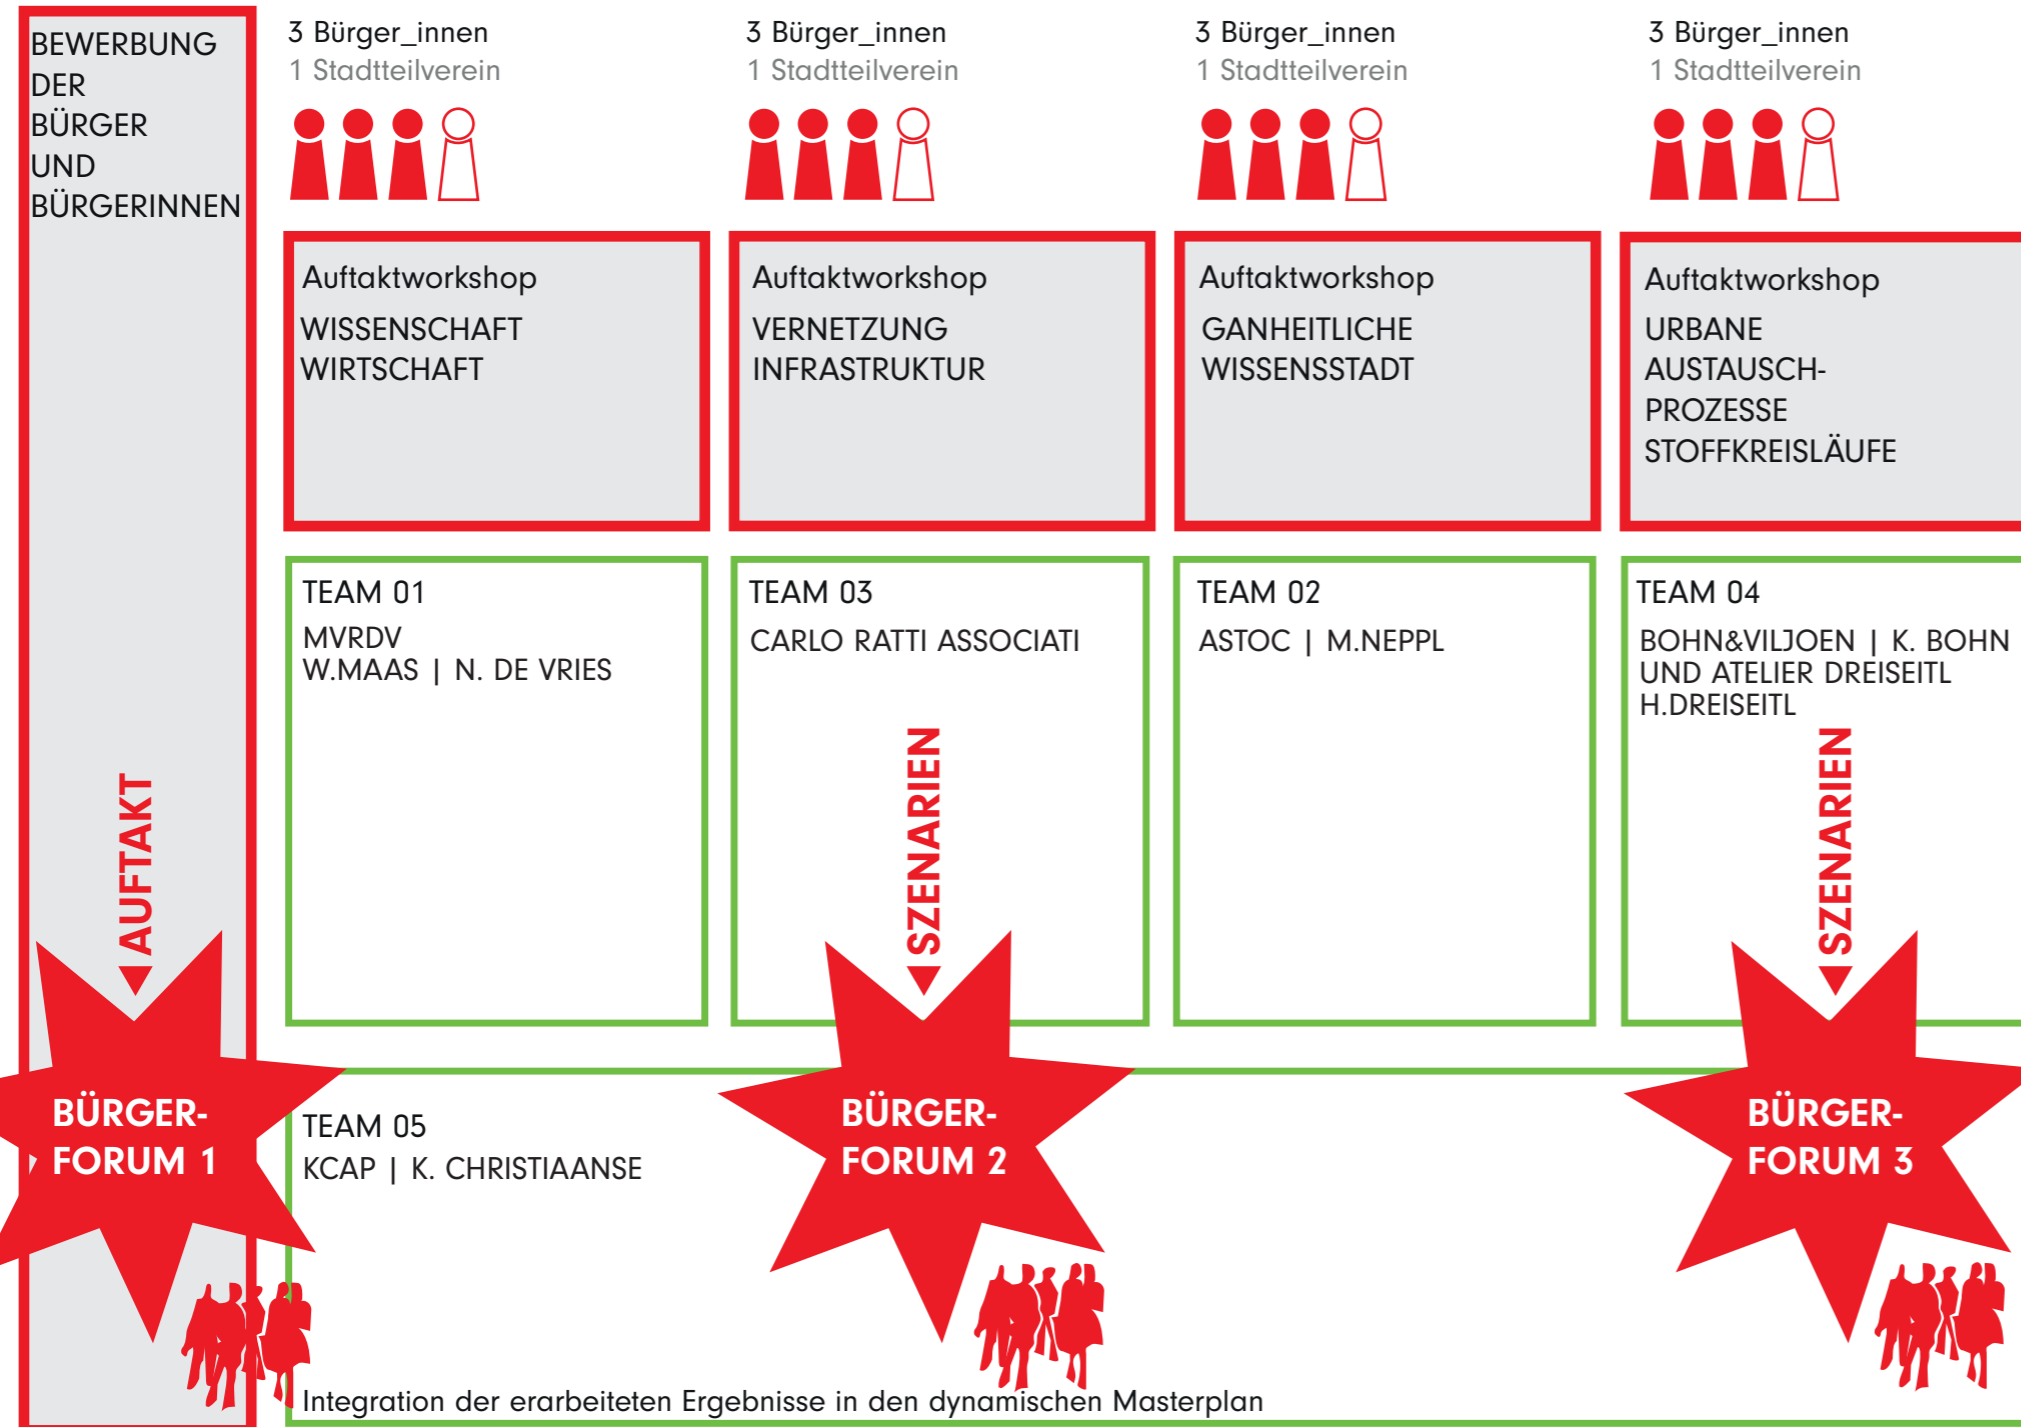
BEWERBUNG DER BÜRGER UND BÜRGERINNEN

3 Bürger_innen
1 Stadtteilverein

3 Bürger_innen
1 Stadtteilverein

3 Bürger_innen
1 Stadtteilverein

3 Bürger_innen
1 Stadtteilverein

Auftaktworkshop
WISSENSCHAFT
WIRTSCHAFT

Auftaktworkshop
VERNETZUNG
INFRASTRUKTUR

Auftaktworkshop
GANHEITLICHE
WISSENSSTADT

Auftaktworkshop
URBANE
AUSTAUSCH-
PROZESSE
STOFFKREISLÄUFE

TEAM 01
MVRDV
W.MAAS | N. DE VRIES

TEAM 03
CARLO RATTI ASSOCIATI

TEAM 02
ASTOC | M.NEPPL

TEAM 04
BOHN&VILJOEN | K. BOHN
UND ATELIER DREISEITL
H.DREISEITL

AUFTAKT

SZENARIEN

SZENARIEN

BÜRGER-
FORUM 1

TEAM 05
KCAP | K. CHRISTIAANSE

BÜRGER-
FORUM 2

BÜRGER-
FORUM 3

Integration der erarbeiteten Ergebnisse in den dynamischen Masterplan